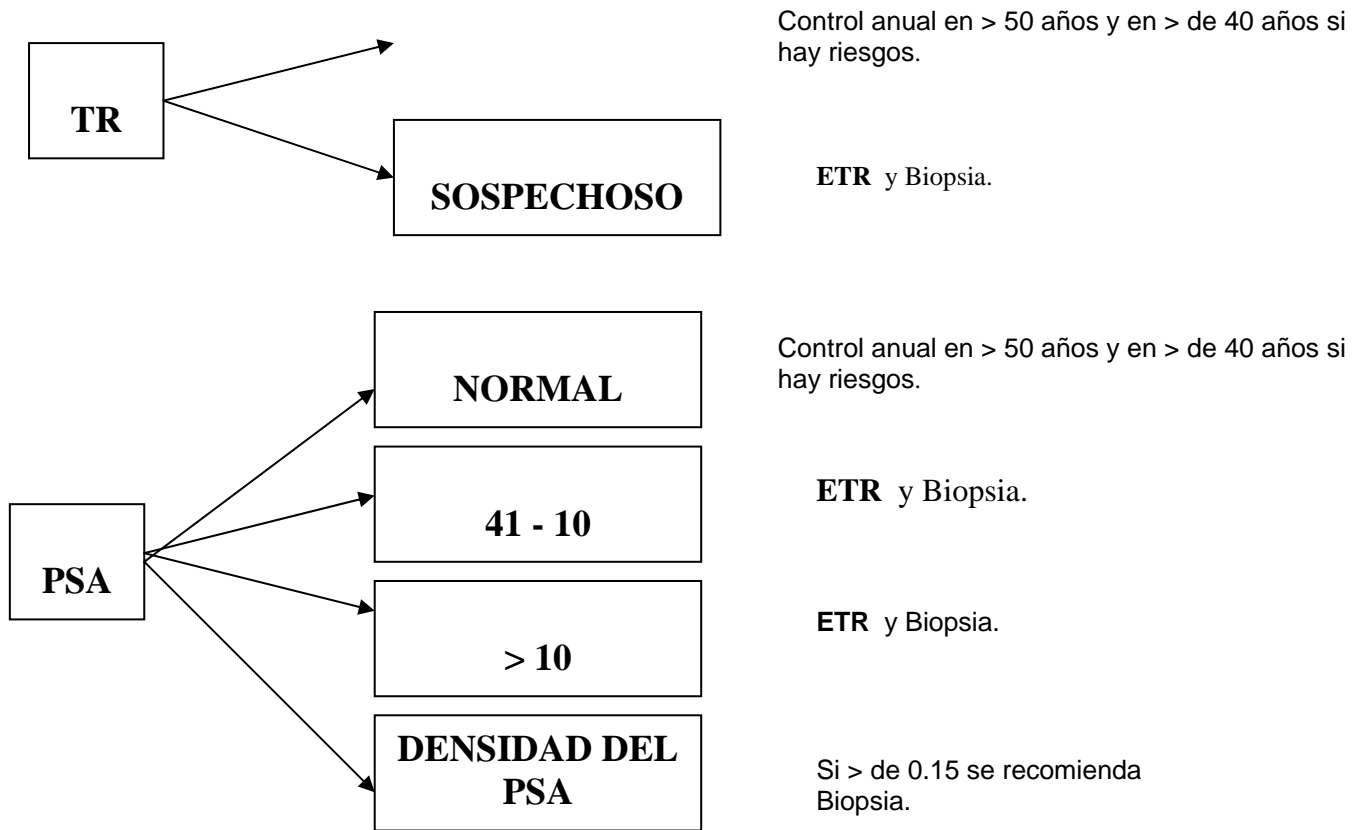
TR

Control anual en > 50 años y en > de 40 años si hay riesgos.

SOSPECHOSO

ETR y Biopsia.

PSA

NORMAL

Control anual en > 50 años y en > de 40 años si hay riesgos.

41 - 10

ETR y Biopsia.

> 10

ETR y Biopsia.

DENSIDAD DEL PSA

Si > de 0.15 se recomienda Biopsia.